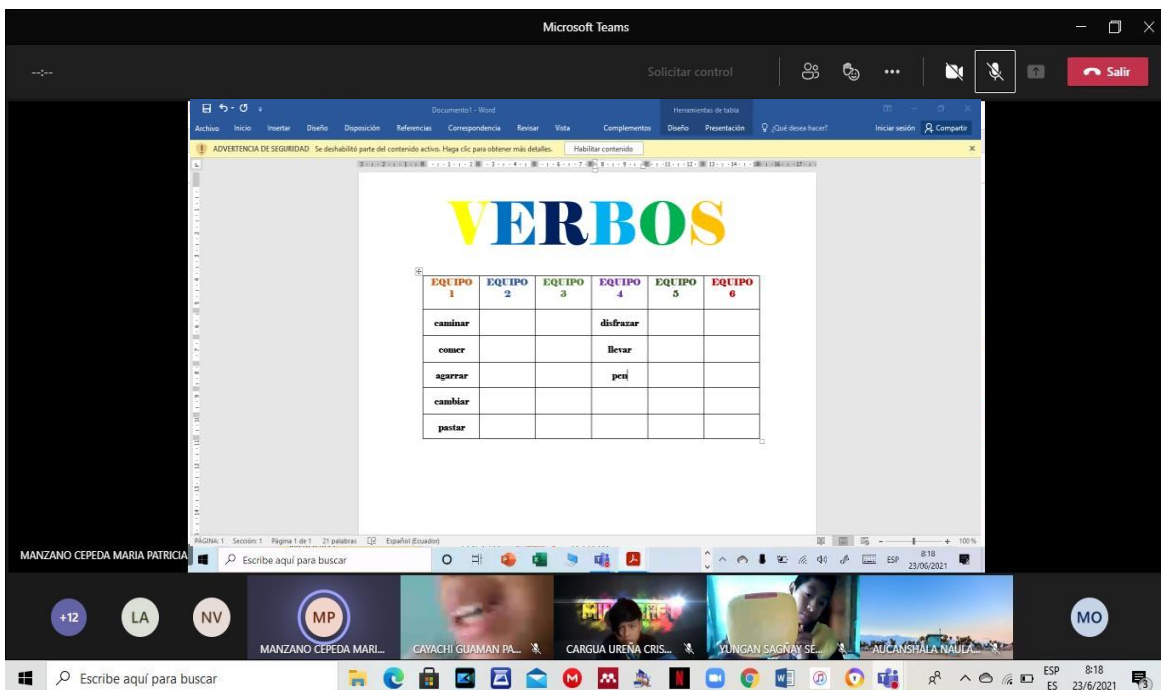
Microsoft Teams

--:--

Solicitar control

Salir

Documento1 - Word

Herramientas de tabla

Archivo Inicio Insertar Diseño Disposición Referencias Correspondencia Revisar Vista Complementos Diseño Presentación ¿Qué desea hacer? Iniciar sesión Compartir

ADVERTENCIA DE SEGURIDAD Se deshabilitó parte del contenido activo. Haga clic para obtener más detalles. Habilitar contenido

VERBOS

| EQUIPO 1 | EQUIPO 2 | EQUIPO 3 | EQUIPO 4 | EQUIPO 5 | EQUIPO 6 |
|---|---|---|---|---|---|
| caminar | | | disfrazar | | |
| comer | | | llevar | | |
| agarrar | | | pen | | |
| cambiar | | | | | |
| pastar | | | | | |

PÁGINA: 1 Sección: 1 Página 1 de 1 21 palabras Español (Ecuador)

100 %

MANZANO CEPEDA MARIA PATRICIA

Escribe aquí para buscar

ESP 8:18 23/06/2021

+12 LA NV MP MO

MANZANO CEPEDA MARI... CAYACHI GUAMAN PA... CARGUA URENA CRIS... YUNGAN SAGÑAY SE... AUCANSHALA NAULA...

Escribe aquí para buscar

ESP ES 8:18 23/6/2021